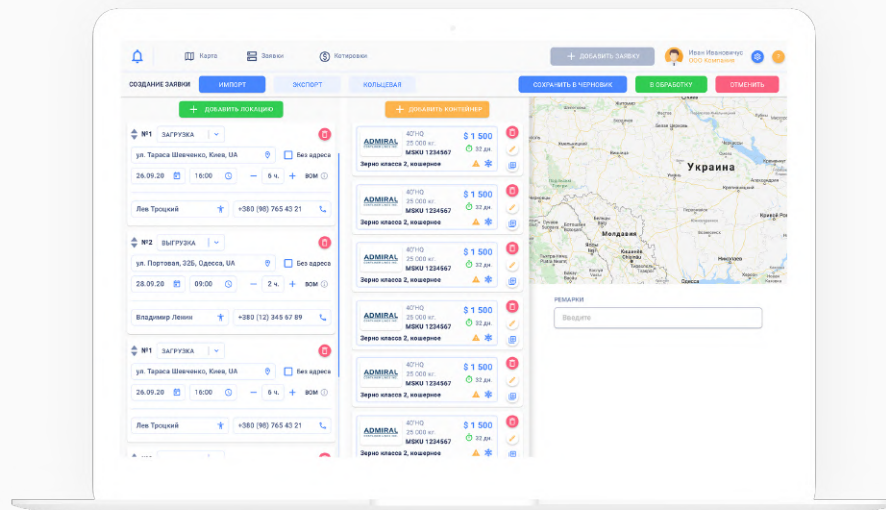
Карта Заявки Котировки ДОБАВИТЬ ЗАЯВКУ Иван Иванович ООО Компания

СОЗДАНИЕ ЗАЯВКИ ИМПОРТ ЭКСПОРТ КОЛЬЦЕВАЯ СОХРАНИТЬ В ЧЕРНОВИК В ОБРАБОТКУ ОТМЕНИТЬ

ДОБАВИТЬ ЛОКАЦИЮ

№1 ЗАГРУЗКА
ул. Тараса Шевченко, Киев, UA Без адреса
26.09.20 16:00 6 ч. ВОМ
Лев Троцкий +380 (98) 765 43 21

№2 ВЫГРУЗКА
ул. Портовая, 32Б, Одесса, UA Без адреса
28.09.20 09:00 2 ч. ВОМ
Владимир Ленин +380 (12) 345 67 89

№1 ЗАГРУЗКА
ул. Тараса Шевченко, Киев, UA Без адреса
26.09.20 16:00 6 ч. ВОМ
Лев Троцкий +380 (98) 765 43 21

ДОБАВИТЬ КОНТЕЙНЕР

ADMIRAL 40'HQ 25 000 кг. MSKU 1234567 $ 1 500 32 дн. Зерно класса 2, кошерное
ADMIRAL 40'HQ 25 000 кг. MSKU 1234567 $ 1 500 32 дн. Зерно класса 2, кошерное
ADMIRAL 40'HQ 25 000 кг. MSKU 1234567 $ 1 500 32 дн. Зерно класса 2, кошерное
ADMIRAL 40'HQ 25 000 кг. MSKU 1234567 $ 1 500 32 дн. Зерно класса 2, кошерное
ADMIRAL 40'HQ 25 000 кг. MSKU 1234567 $ 1 500 32 дн. Зерно класса 2, кошерное
ADMIRAL 40'HQ 25 000 кг. MSKU 1234567 $ 1 500 32 дн. Зерно класса 2, кошерное

Украина

РЕМАРКИ
Введите